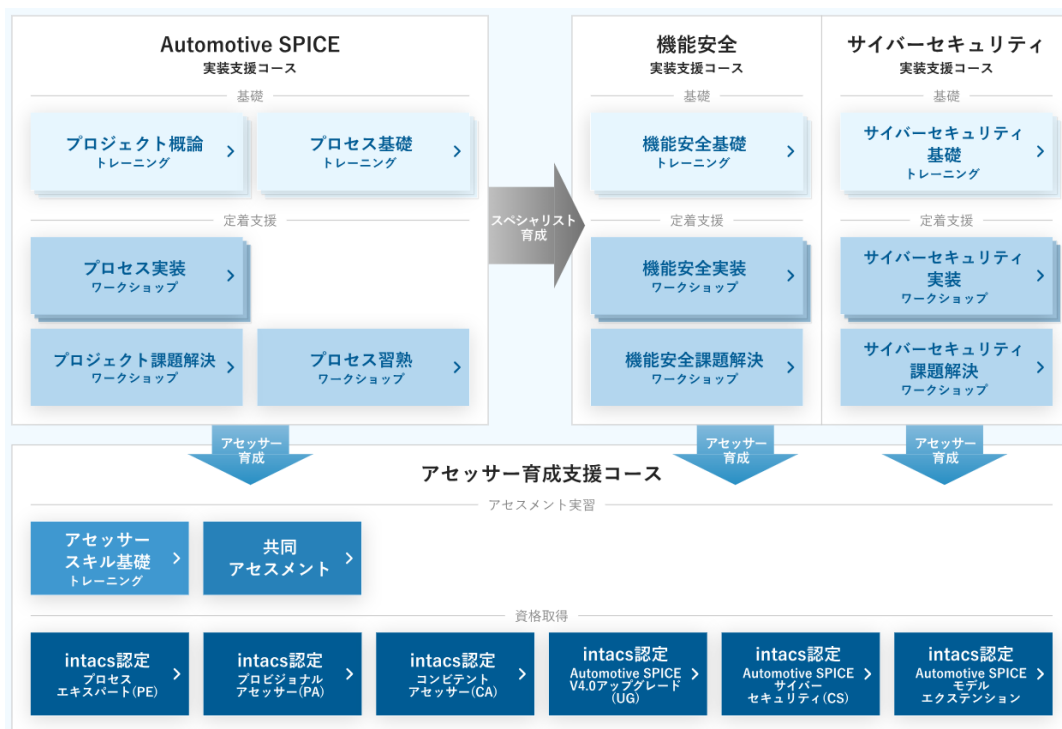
Automotive SPICE
実装支援コース

基礎

プロジェクト概論
トレーニング

プロセス基礎
トレーニング

定着支援

プロセス実装
ワークショップ

プロジェクト課題解決
ワークショップ

プロセス習熟
ワークショップ

スペシャリスト育成

機能安全
実装支援コース

基礎

機能安全基礎
トレーニング

定着支援

機能安全実装
ワークショップ

機能安全課題解決
ワークショップ

サイバーセキュリティ
実装支援コース

基礎

サイバーセキュリティ基礎
トレーニング

定着支援

サイバーセキュリティ実装
ワークショップ

サイバーセキュリティ課題解決
ワークショップ

アセッサー育成

アセッサー育成

アセッサー育成

アセッサー育成支援コース

アセスメント実習

アセッサースキル基礎
トレーニング

共同アセスメント

資格取得

intacs認定
プロセスエキスパート(PE)

intacs認定
プロビジョナルアセッサー(PA)

intacs認定
コンピテントアセッサー(CA)

intacs認定
Automotive SPICE V4.0アップグレード(UG)

intacs認定
Automotive SPICE サイバーセキュリティ(CS)

intacs認定
Automotive SPICE モデルエクステンション